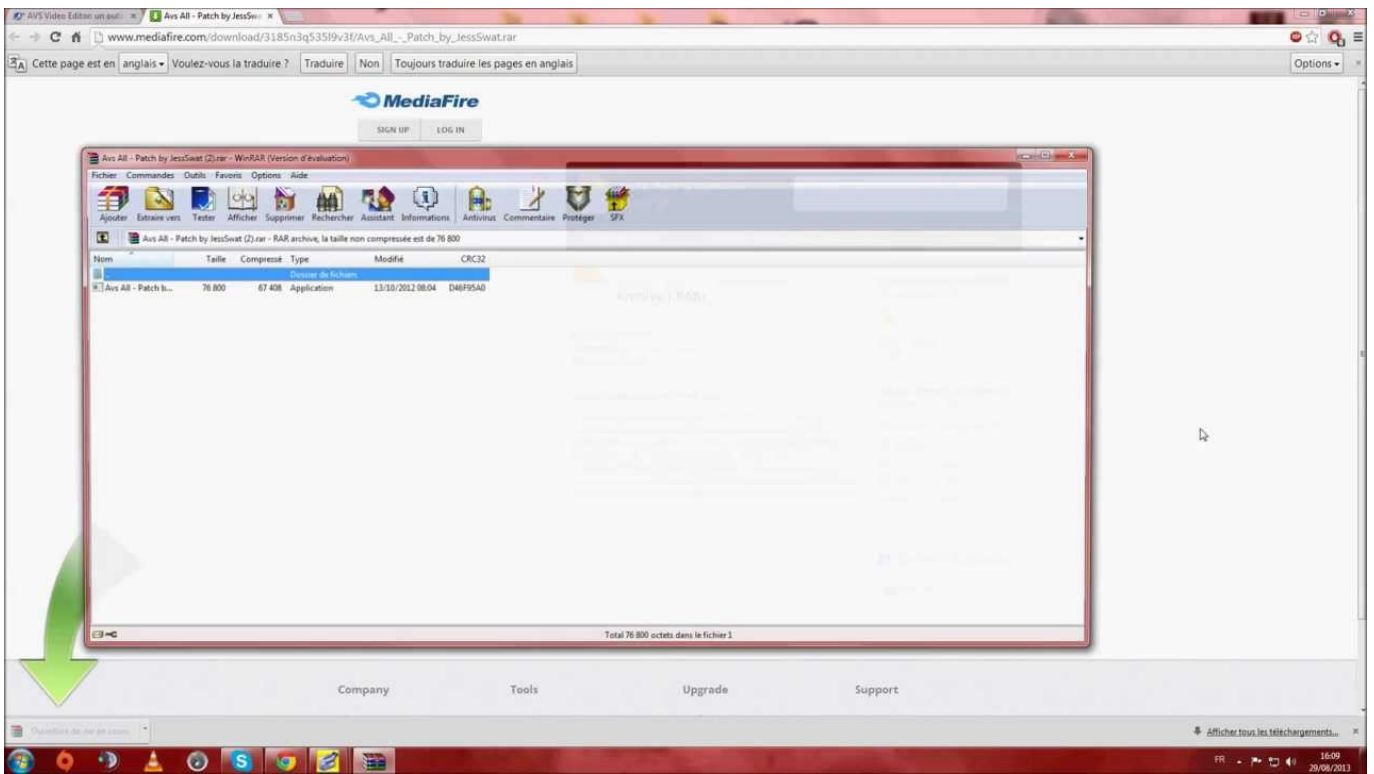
AVS Video Editor un outil ×
Avs All - Patch by JessSwa ×

www.mediafire.com/download/3185n3q535l9v3f/Avs_All_-_Patch_by_JessSwat.rar

Cette page est en anglais Voulez-vous la traduire ? Traduire Non Toujours traduire les pages en anglais Options

MediaFire

SIGN UP LOG IN

Avs All - Patch by JessSwat (2).rar - WinRAR (Version d'évaluation)

Fichier Commandes Outils Favoris Options Aide

Ajouter Extraire vers Tester Afficher Supprimer Rechercher Assistant Informations Antivirus Commentaire Protéger SFX

Avs All - Patch by JessSwat (2).rar - RAR archive, la taille non compressée est de 76 800

| Nom | Taille | Compressé | Type | Modifié | CRC32 |
|---|---|---|---|---|---|
| .. | | | Dossier de fichiers | | |
| Avs All - Patch b... | 76 800 | 67 408 | Application | 13/10/2012 08:04 | D46F95A0 |

Total 76 800 octets dans le fichier 1

Company Tools Upgrade Support

Afficher tous les téléchargements...

FR 16:09 29/08/2013